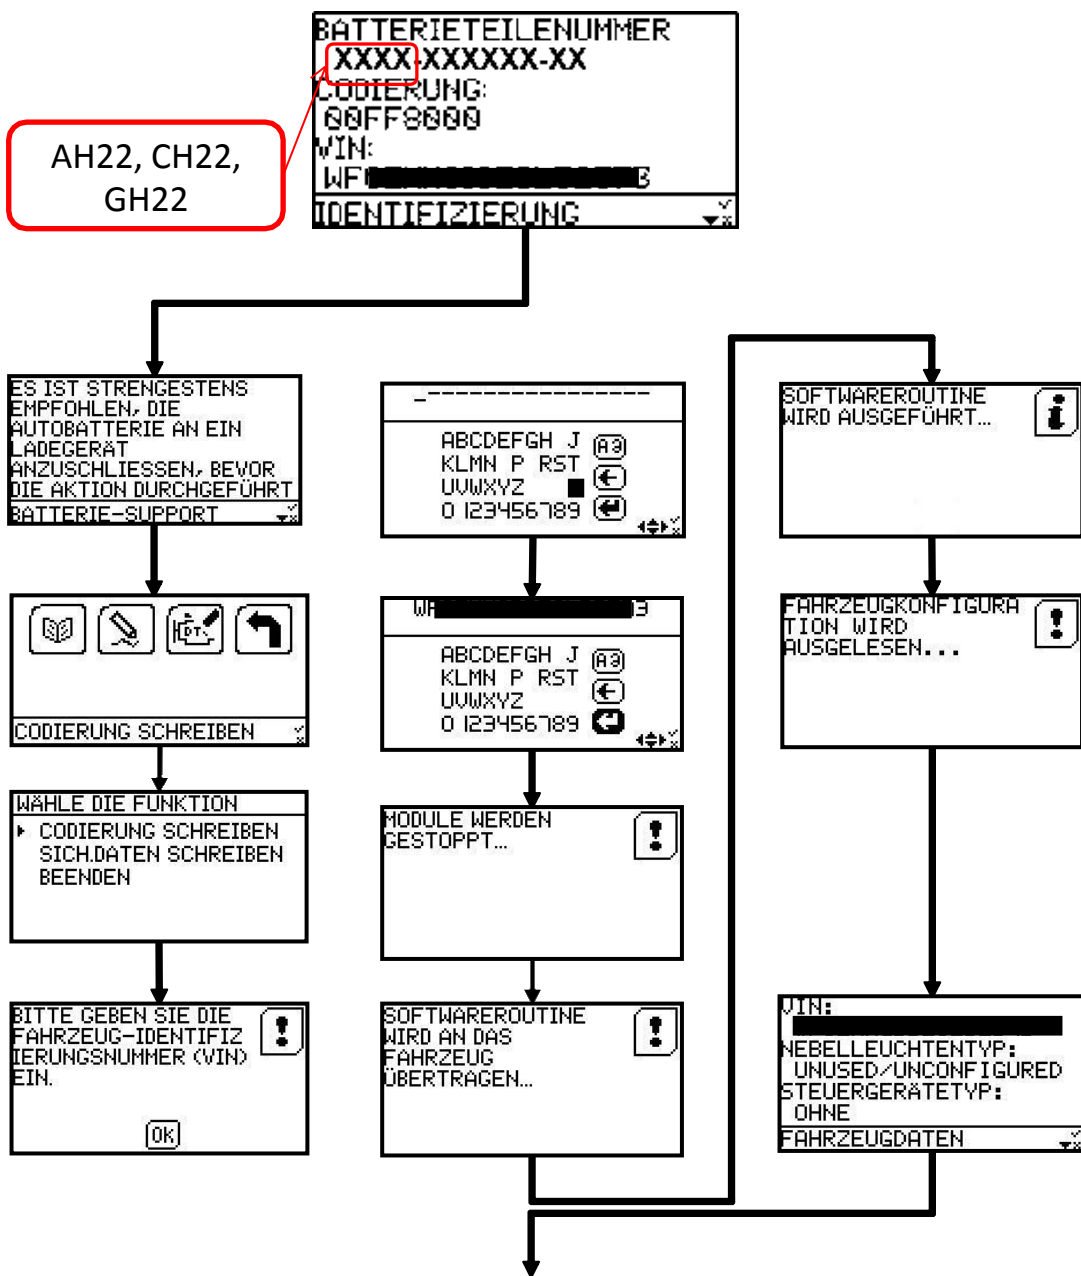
BATTERIETEILENUMMER
XXXX-XXXXXX-XX
CODIERUNG:
00FF8000
VIN:
WF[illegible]B
IDENTIFIZIERUNG

AH22, CH22, GH22

ES IST STRENGESTENS EMPFOHLEN, DIE AUTOBATTERIE AN EIN LADEGERÄT ANZUSCHLIESSEN, BEVOR DIE AKTION DURCHGEFÜHRT
BATTERIE-SUPPORT

CODIERUNG SCHREIBEN

WÄHLE DIE FUNKTION
CODIERUNG SCHREIBEN
SICH.DATEN SCHREIBEN
BEENDEN

BITTE GEBEN SIE DIE FAHRZEUG-IDENTIFIZIERUNGSNUMMER (VIN) EIN.
OK

_-----------------
ABCDEFGH J
KLMN P RST
UVWXYZ
0 123456789

WA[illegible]3
ABCDEFGH J
KLMN P RST
UVWXYZ
0 123456789

MODULE WERDEN GESTOPPT...

SOFTWAREROUTINE WIRD AN DAS FAHRZEUG ÜBERTRAGEN...

SOFTWAREROUTINE WIRD AUSGEFÜHRT...

FAHRZEUGKONFIGURATION WIRD AUSGELESEN...

VIN:
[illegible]
NEBELLEUCHTENTYP:
UNUSED/UNCONFIGURED
STEUERGERÄTETYP:
OHNE
FAHRZEUGDATEN